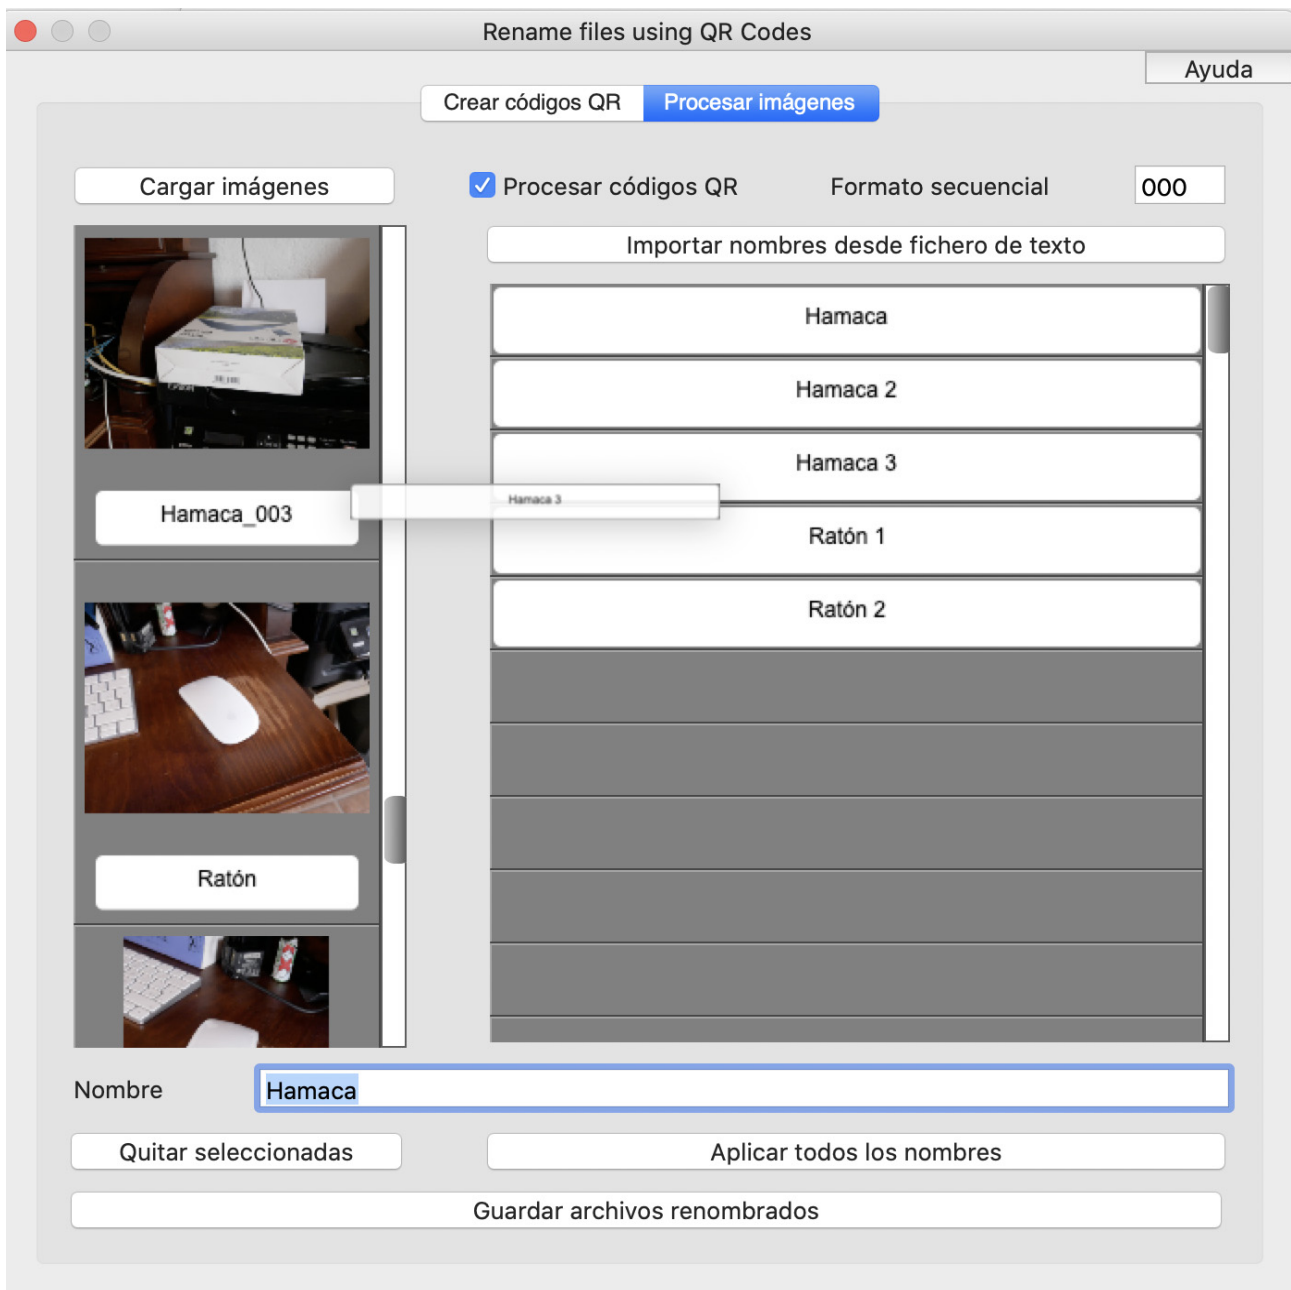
Rename files using QR Codes

Ayuda

Crear códigos QR

Procesar imágenes

Cargar imágenes

Procesar códigos QR

Formato secuencial

000

Importar nombres desde fichero de texto

Hamaca_003

Hamaca 3

Hamaca

Hamaca 2

Hamaca 3

Ratón 1

Ratón 2

Ratón

Nombre

Hamaca

Quitar seleccionadas

Aplicar todos los nombres

Guardar archivos renombrados